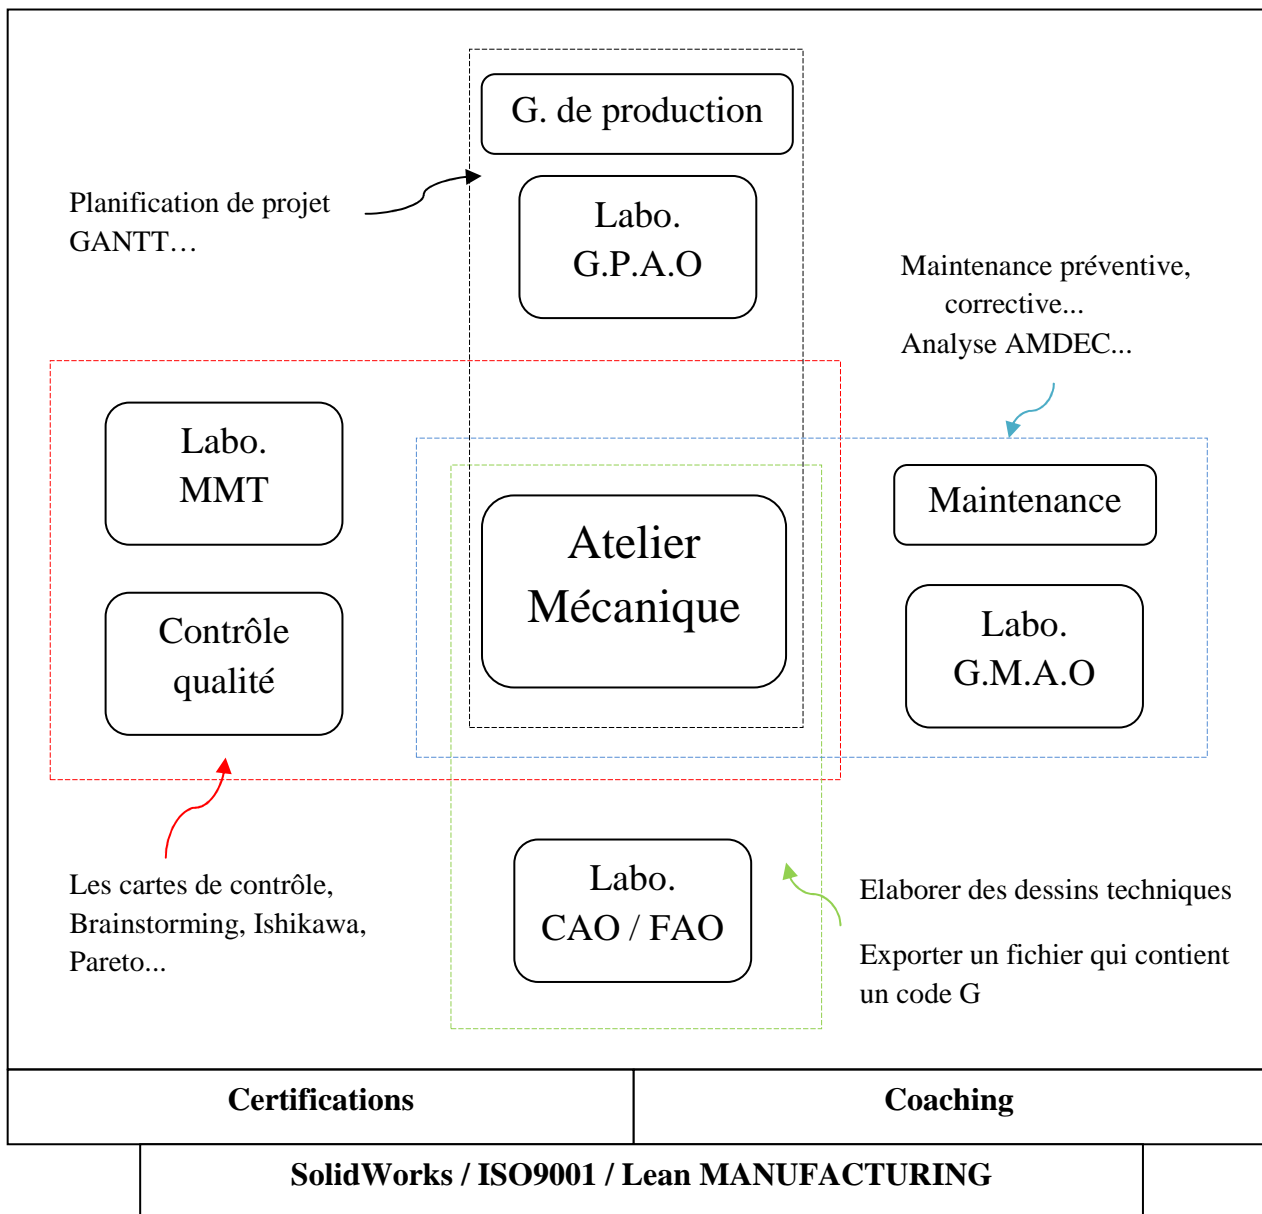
G. de production

Planification de projet GANTT…

Labo. G.P.A.O

Maintenance préventive, corrective... Analyse AMDEC...

Labo. MMT

Atelier Mécanique

Maintenance

Contrôle qualité

Labo. G.M.A.O

Les cartes de contrôle, Brainstorming, Ishikawa, Pareto...

Labo. CAO / FAO

Elaborer des dessins techniques

Exporter un fichier qui contient un code G

| Certifications | Coaching |
|---|---|

SolidWorks / ISO9001 / Lean MANUFACTURING